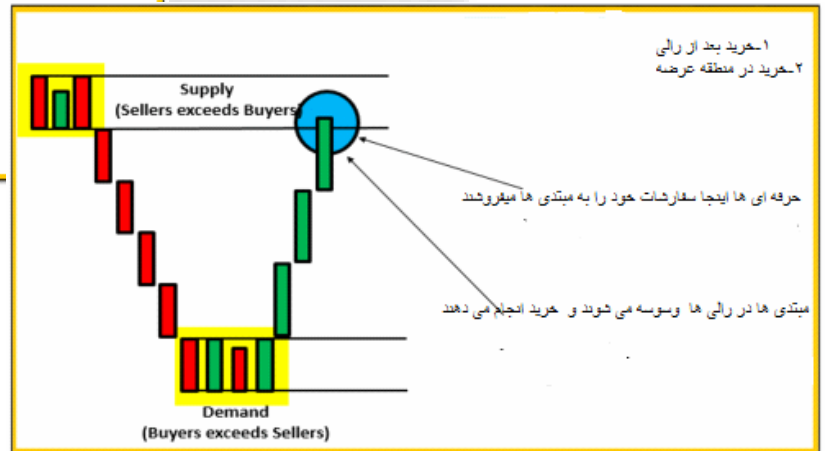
۱-خرید بعد از رالی
۲-خرید در منطقه عرضه

Supply
(Sellers exceeds Buyers)

حرفه ای ها اینجا سفارشات خود را به مبتدی ها میفروشند

مبتدی ها در رالی ها وسوسه می شوند و خرید انجام می دهند

Demand
(Buyers exceeds Sellers)